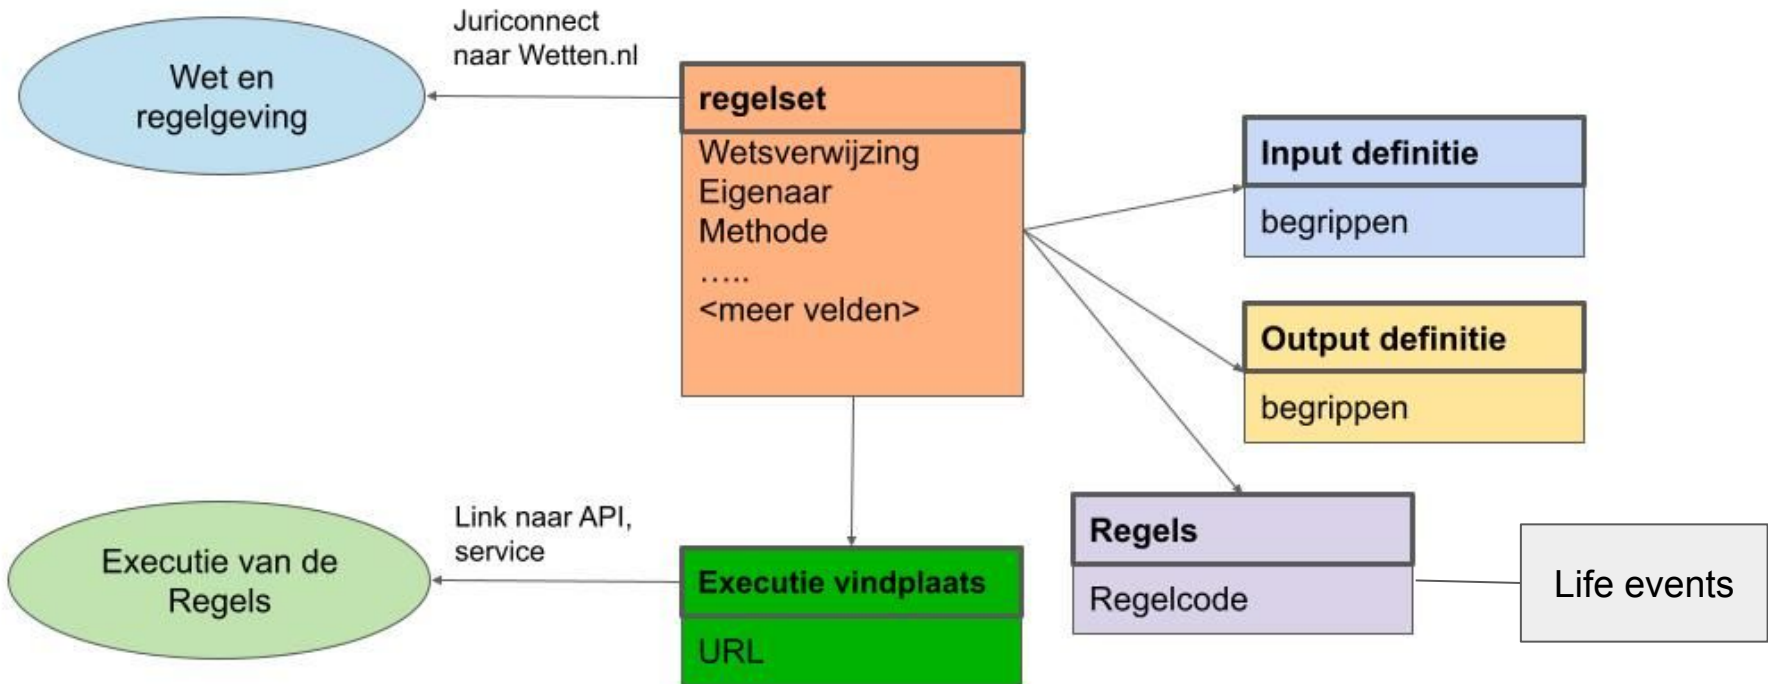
Wet en regelgeving

Juriconnect naar Wetten.nl

regelset

Wetsverwijzing
Eigenaar
Methode
.....
<meer velden>

Input definitie

begrippen

Output definitie

begrippen

Executie van de Regels

Link naar API, service

Executie vindplaats

URL

Regels

Regelcode

Life events